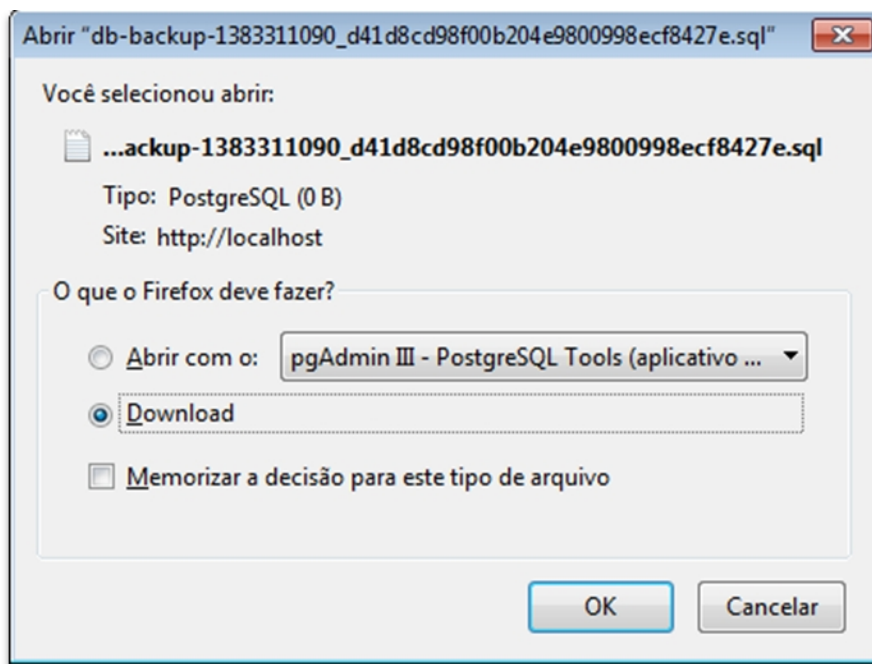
Abrir "db-backup-1383311090_d41d8cd98f00b204e9800998ecf8427e.sql"

Você selecionou abrir:

...ackup-1383311090_d41d8cd98f00b204e9800998ecf8427e.sql

Tipo: PostgreSQL (0 B)

Site: http://localhost

O que o Firefox deve fazer?

Abrir com o: pgAdmin III - PostgreSQL Tools (aplicativo ...

Download

Memorizar a decisão para este tipo de arquivo

OK

Cancelar